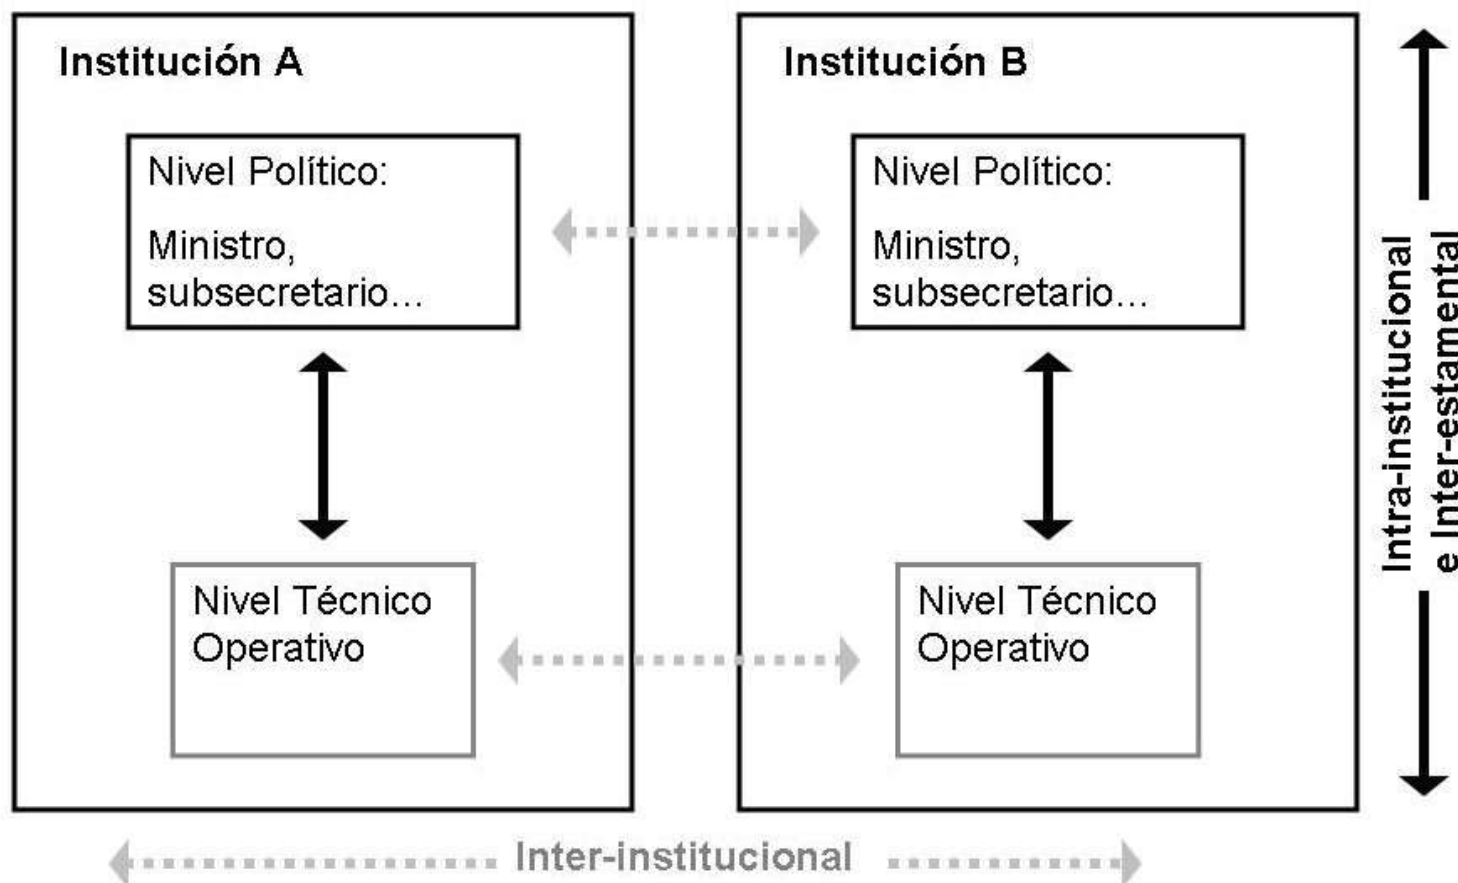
Institución A

Nivel Político:

Ministro, subsecretario...

Nivel Técnico Operativo

Institución B

Nivel Político:

Ministro, subsecretario...

Nivel Técnico Operativo

Intra-institucional e Inter-estamental

Inter-institucional